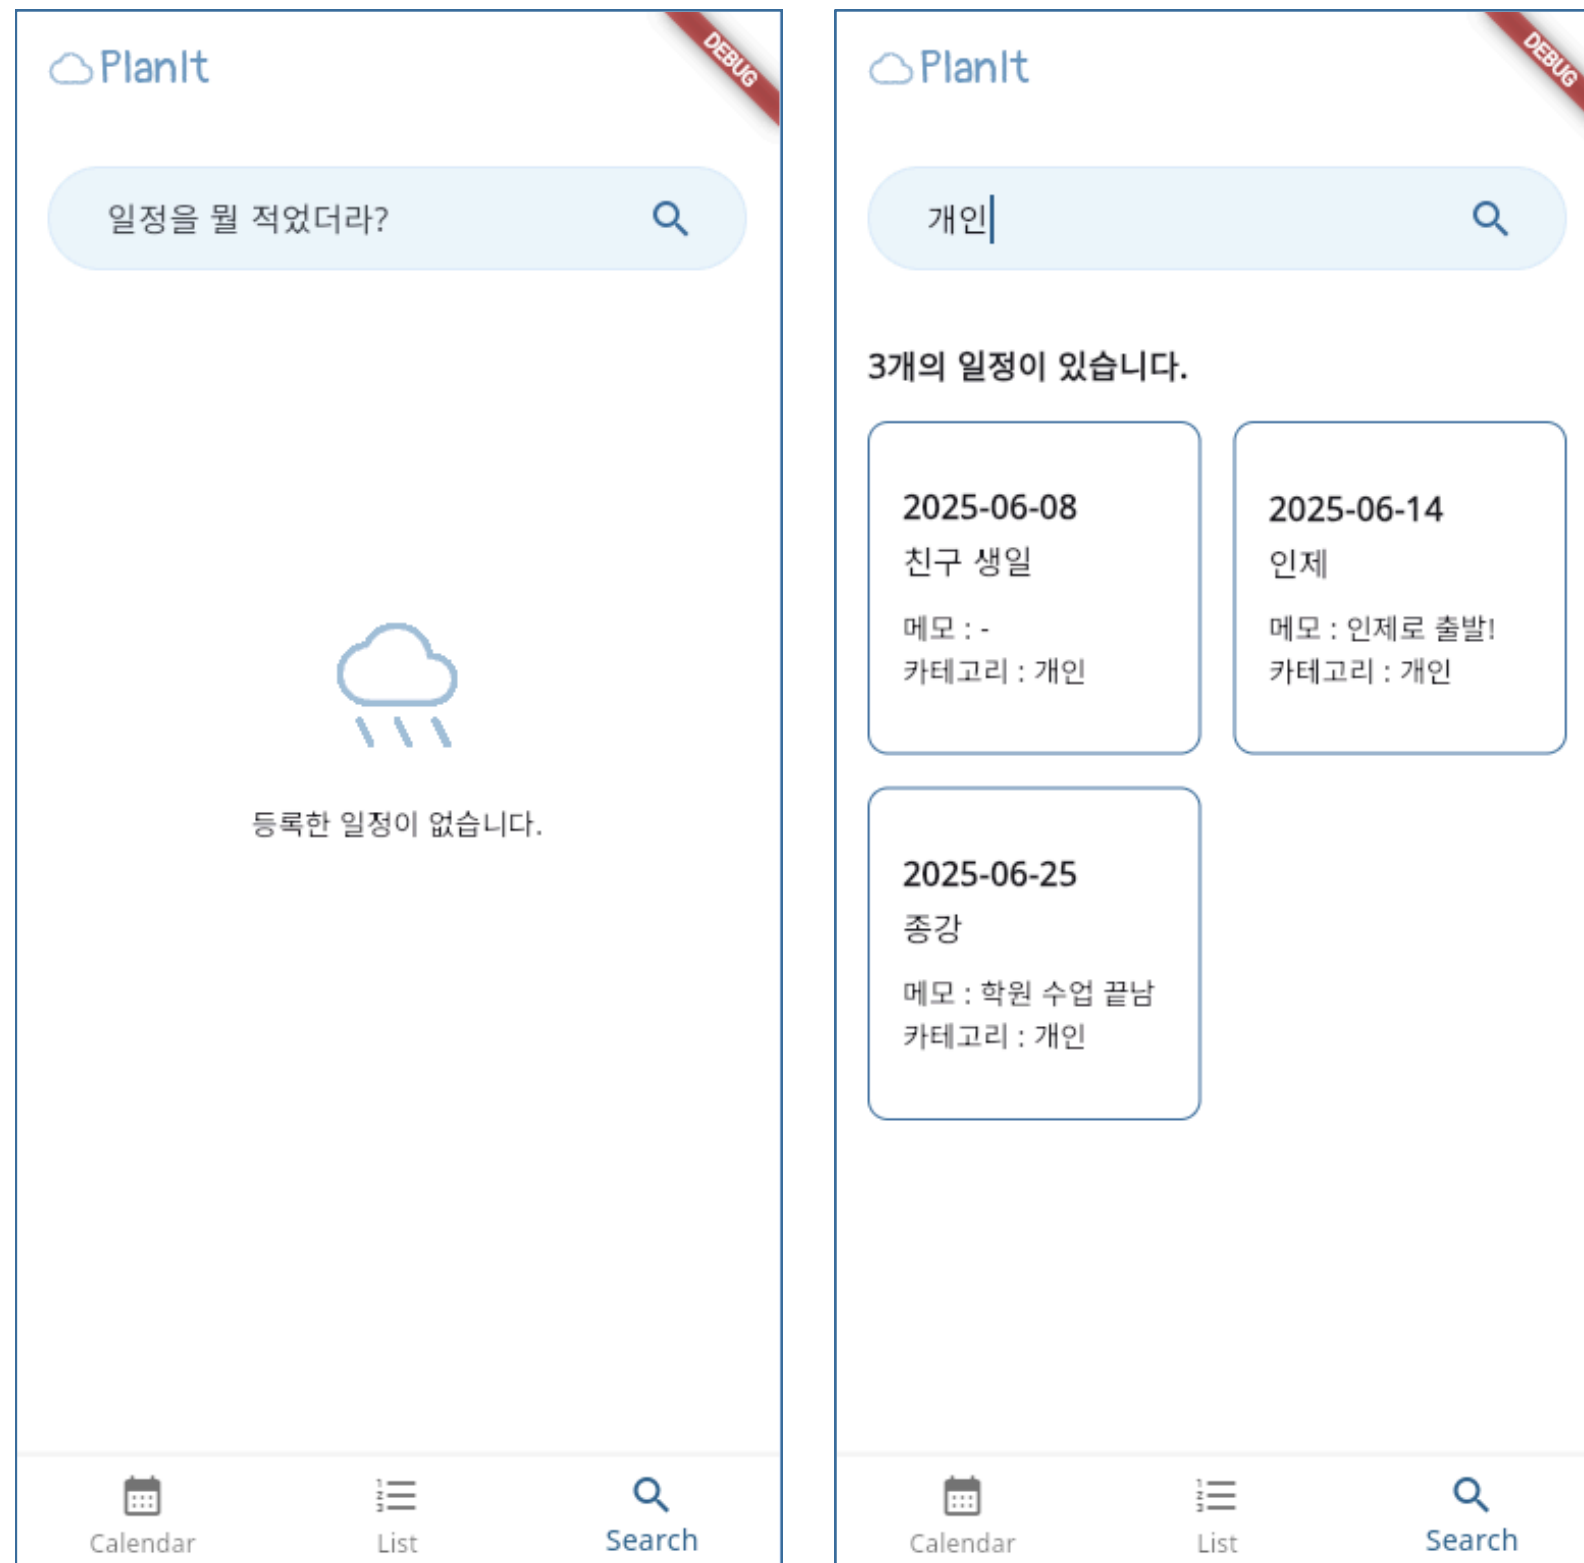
PlanIt

DEBUG

일정을 뭘 적었더라?

등록한 일정이 없습니다.

Calendar

List

Search

PlanIt

DEBUG

개인

3개의 일정이 있습니다.

2025-06-08
친구 생일
메모 : -
카테고리 : 개인

2025-06-14
인제
메모 : 인제로 출발!
카테고리 : 개인

2025-06-25
종강
메모 : 학원 수업 끝남
카테고리 : 개인

Calendar

List

Search